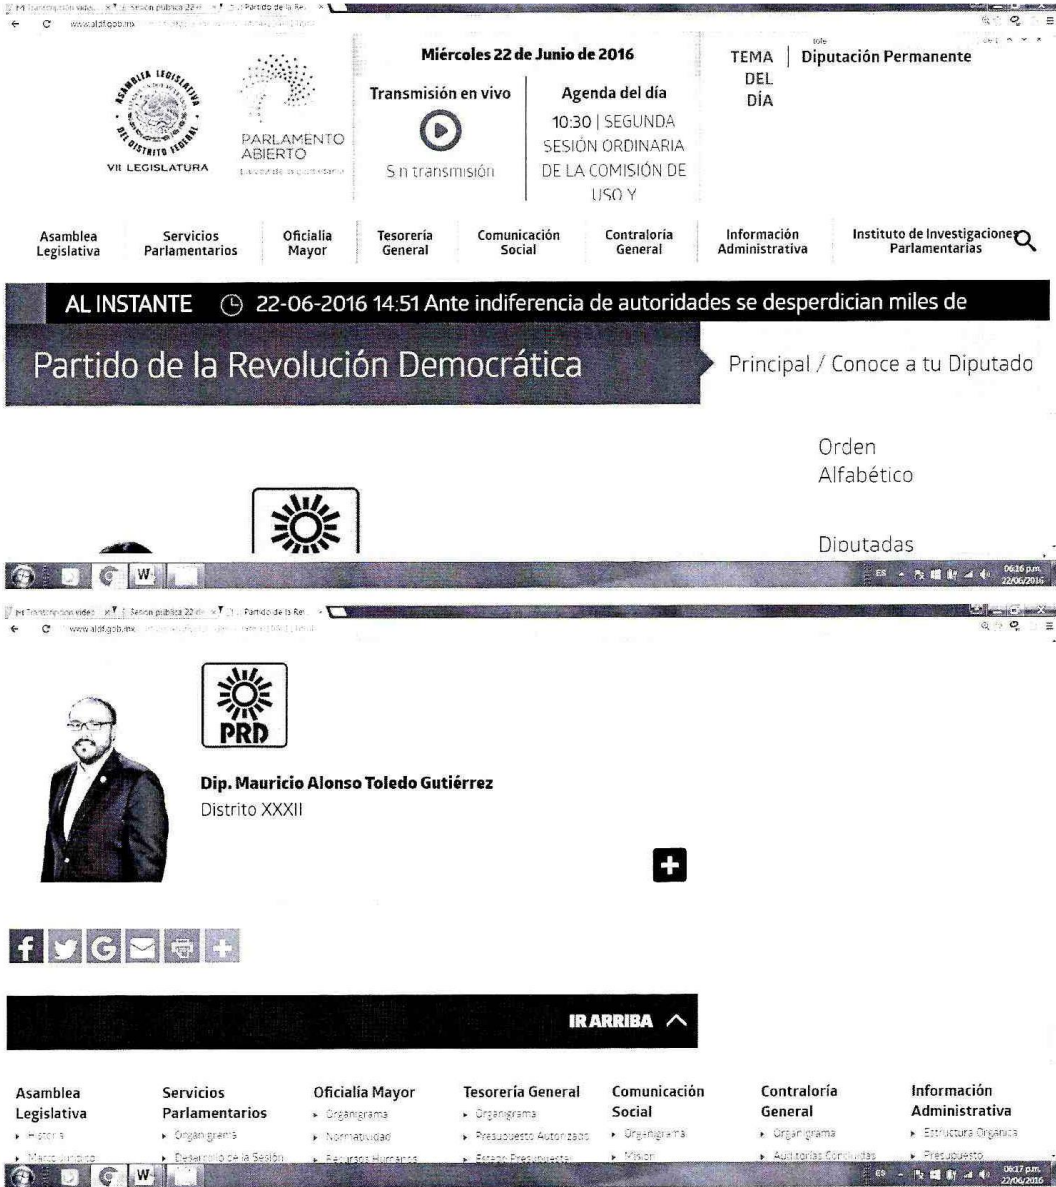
www.aldf.gob.mx

ASAMBLEA LEGISLATIVA DEL DISTRITO FEDERAL
VII LEGISLATURA

PARLAMENTO ABIERTO

Miércoles 22 de Junio de 2016

Transmisión en vivo

Sin transmisión

Agenda del día
10:30 | SEGUNDA SESIÓN ORDINARIA DE LA COMISIÓN DE USO Y

TEMA DEL DÍA | Diputación Permanente

Asamblea Legislativa
Servicios Parlamentarios
Oficialia Mayor
Tesorería General
Comunicación Social
Contraloria General
Información Administrativa
Instituto de Investigaciones Parlamentarias

AL INSTANTE 22-06-2016 14:51 Ante indiferencia de autoridades se desperdician miles de

Partido de la Revolución Democrática

Principal / Conoce a tu Diputado

Orden Alfabético

Diputadas

ES 06:16 p.m. 22/06/2016

www.aldf.gob.mx

PRD

Dip. Mauricio Alonso Toledo Gutiérrez
Distrito XXXII

IR ARRIBA

Asamblea Legislativa
▸ Historia
▸ Marco Jurídico

Servicios Parlamentarios
▸ Organigrama
▸ Desarrollo de la Sesión

Oficialia Mayor
▸ Organigrama
▸ Normatividad
▸ Recursos Humanos

Tesorería General
▸ Organigrama
▸ Presupuesto Autorizado
▸ Estado Presupuestal

Comunicación Social
▸ Organigrama
▸ Misión

Contraloría General
▸ Organigrama
▸ Auditorias Concluidas

Información Administrativa
▸ Estructura Orgánica
▸ Presupuesto

ES 06:17 p.m. 22/06/2016